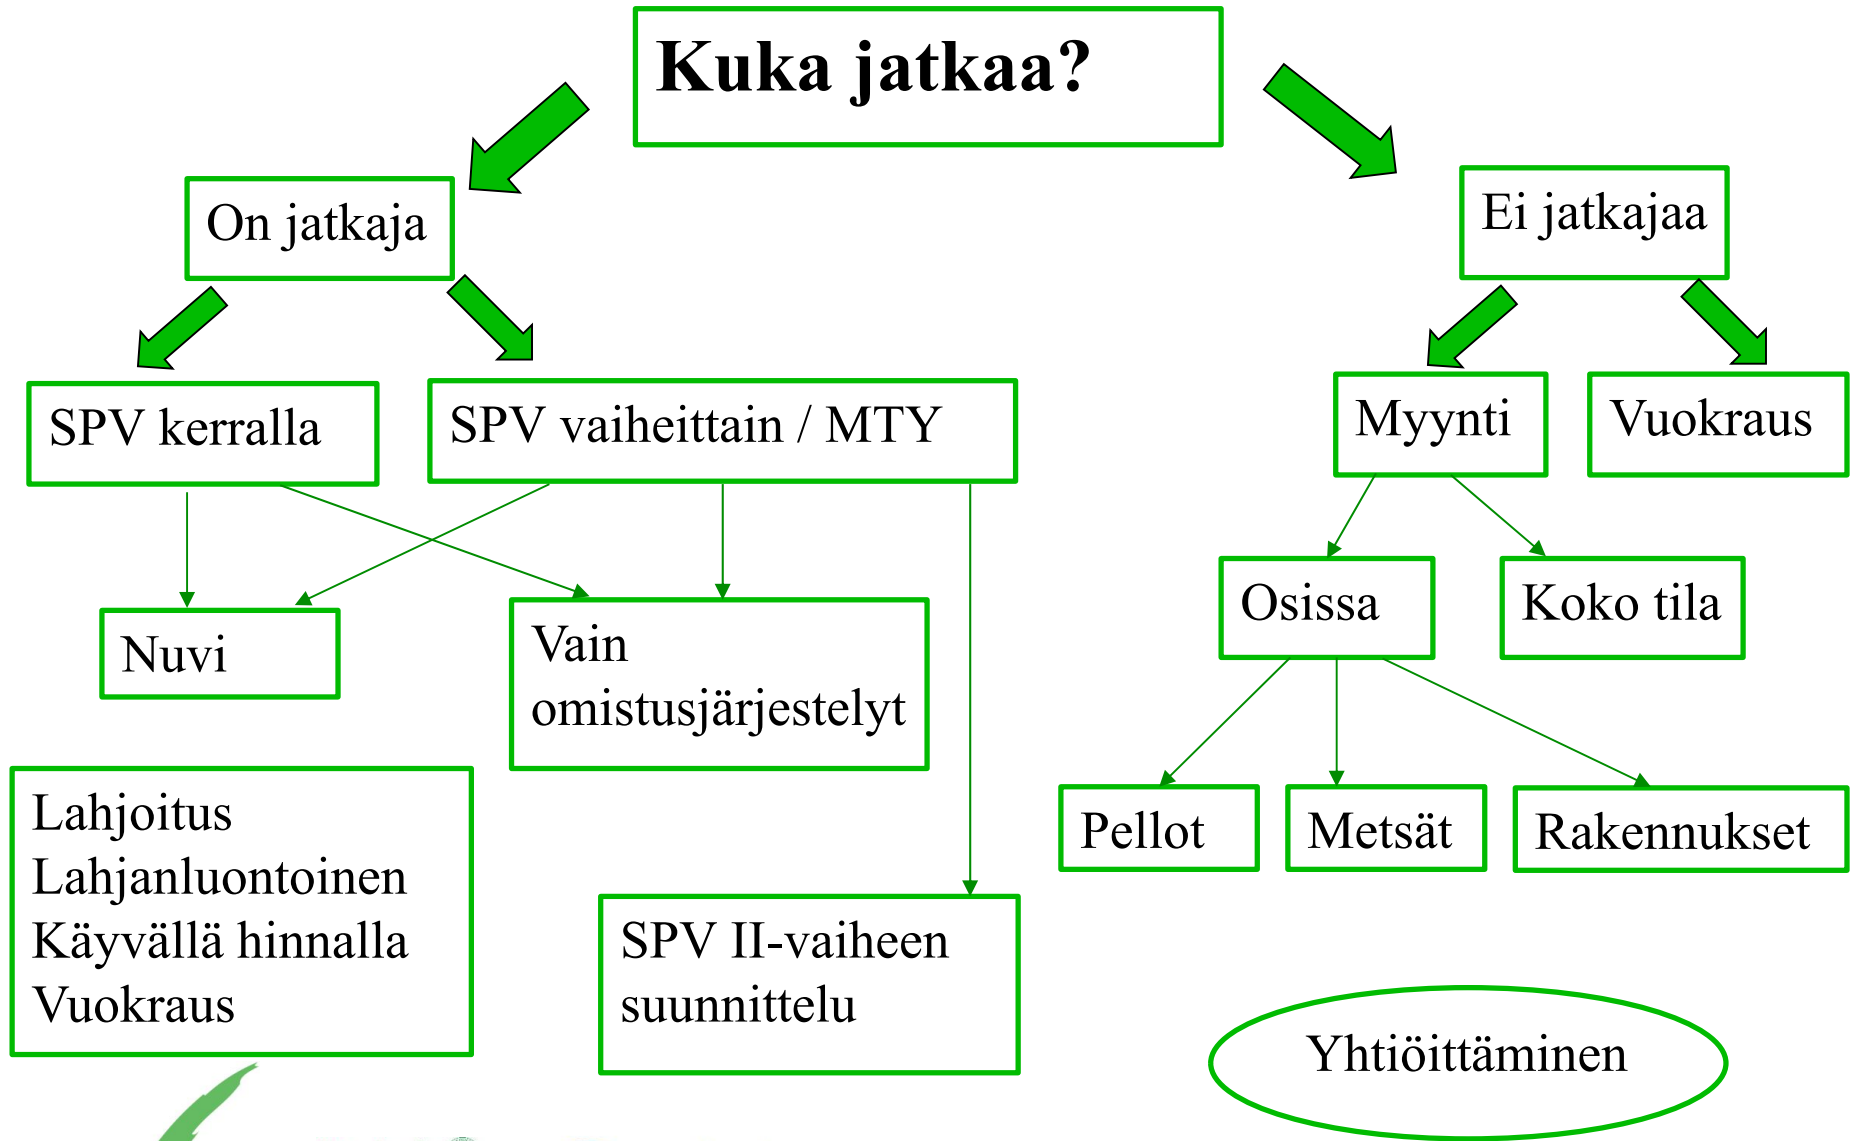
Kuka jatkaa?

On jatkaja

Ei jatkajaa

SPV kerralla

SPV vaiheittain / MTY

Myynti

Vuokraus

Nuvi

Vain omistusjärjestelyt

Osissa

Koko tila

Pellot

Metsät

Rakennukset

Lahjoitus
Lahjanluontoinen
Käyvällä hinnalla
Vuokraus

SPV II-vaiheen suunnittelu

Yhtiöittäminen